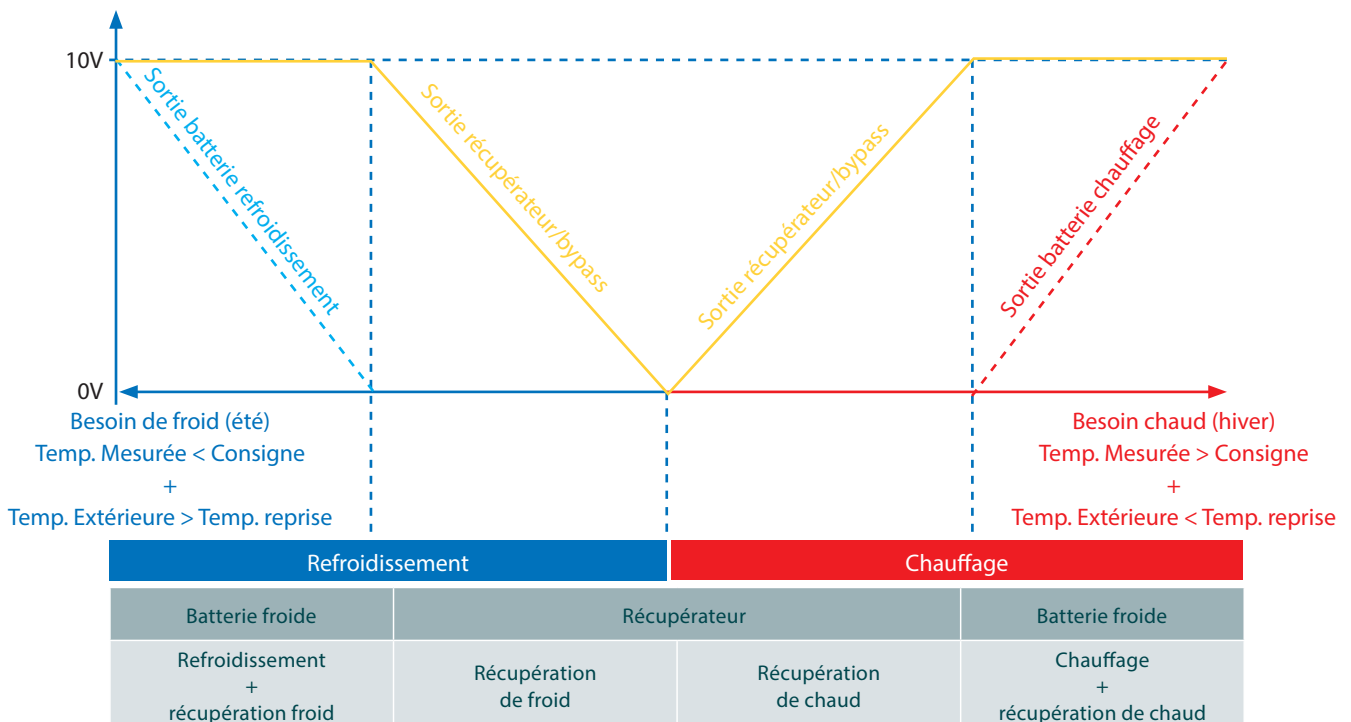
10V

0V

Sortie batterie refroidissement

Sortie récupérateur/bypass

Sortie récupérateur/bypass

Sortie batterie chauffage

Besoin de froid (été)
Temp. Mesurée < Consigne
+
Temp. Extérieure > Temp. reprise

Besoin chaud (hiver)
Temp. Mesurée > Consigne
+
Temp. Extérieure < Temp. reprise

| Refroidissement | | Chauffage | |
|---|---|---|---|
| Batterie froide | Récupérateur | | Batterie froide |
| Refroidissement + récupération froid | Récupération de froid | Récupération de chaud | Chauffage + récupération de chaud |